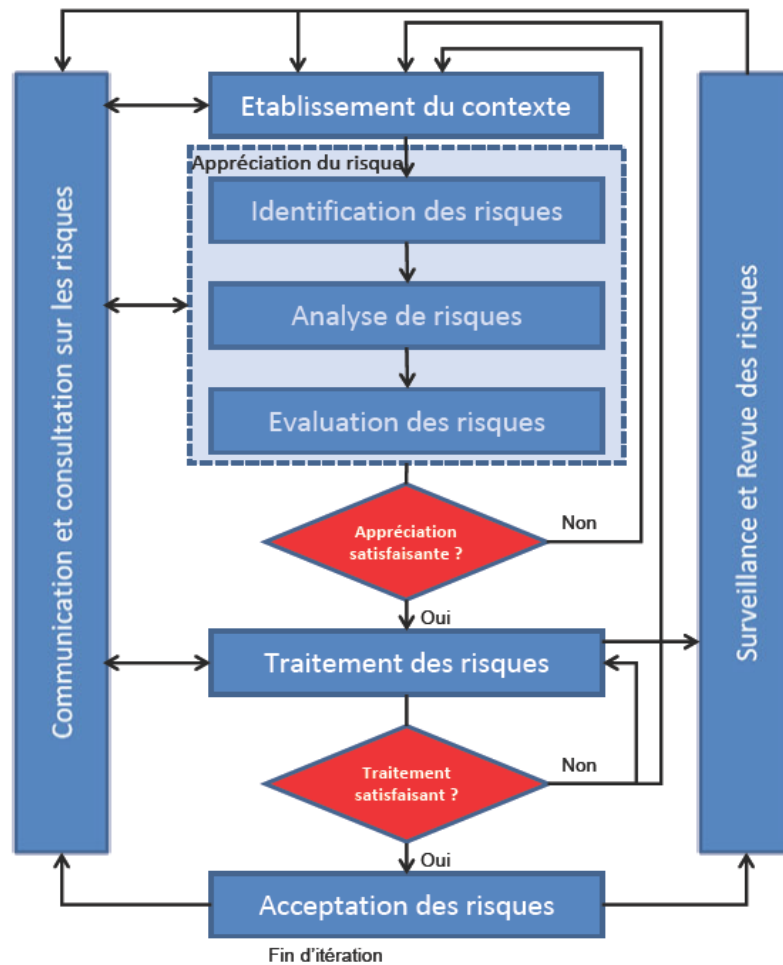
Communication et consultation sur les risques

Etablissement du contexte

Appréciation du risque

Identification des risques

Analyse de risques

Evaluation des risques

Appréciation satisfaisante ?

Non

Oui

Traitement des risques

Traitement satisfaisant ?

Non

Oui

Acceptation des risques

Fin d'itération

Surveillance et Revue des risques